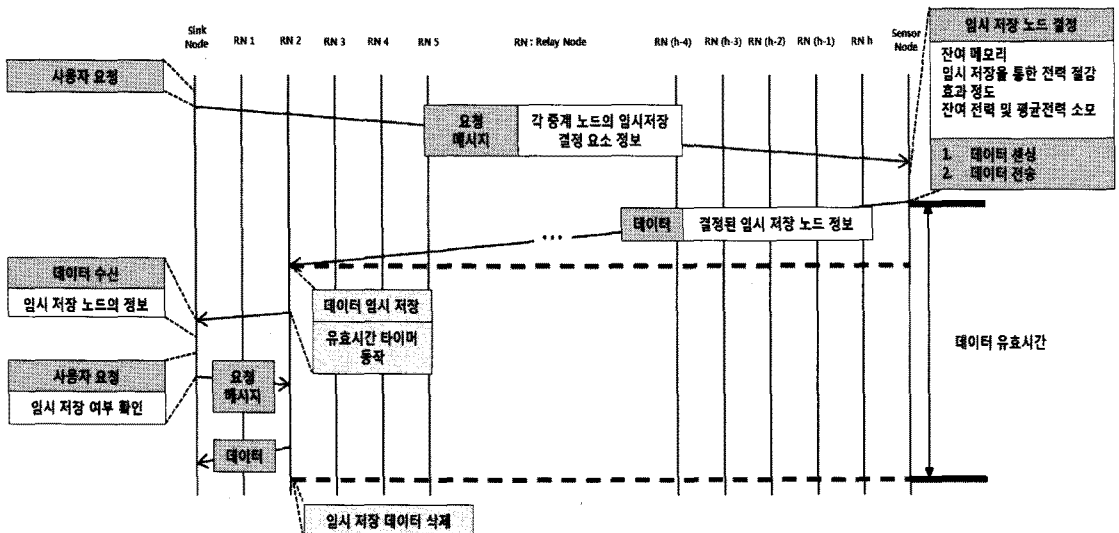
Sink Node RN 1 RN 2 RN 3 RN 4 RN 5 RN : Relay Node RN (h-4) RN (h-3) RN (h-2) RN (h-1) RN h Sensor Node

임시 저장 노드 결정

잔여 메모리
임시 저장을 통한 전력 절감 효과 정도
잔여 전력 및 평균전력 소모

1. 데이터 생성
2. 데이터 전송

사용자 요청

요청 메시지

각 중계 노드의 임시저장 결정 요소 정보

데이터

결정된 임시 저장 노드 정보

데이터 수신

임시 저장 노드의 정보

데이터 임시 저장

유효시간 타이머 동작

데이터 유효시간

사용자 요청

임시 저장 여부 확인

요청 메시지

데이터

임시 저장 데이터 삭제